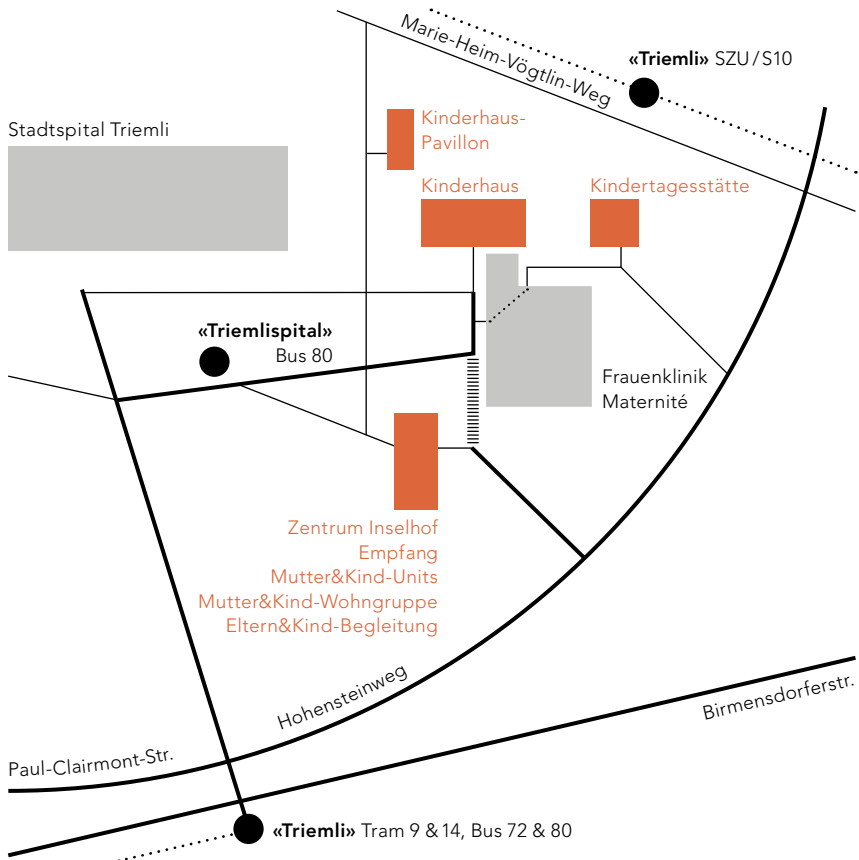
Marie-Heim-Vögtlin-Weg

**«Triemli»** SZU / S10

Stadtspital Triemli

Kinderhaus-Pavillon

Kinderhaus

Kindertagesstätte

**«Triemlispital»** Bus 80

Frauenklinik Maternité

Zentrum Inselhof
Empfang
Mutter&Kind-Units
Mutter&Kind-Wohngruppe
Eltern&Kind-Begleitung

Hohensteinweg

Birmensdorferstr.

Paul-Clairmont-Str.

**«Triemli»** Tram 9 & 14, Bus 72 & 80